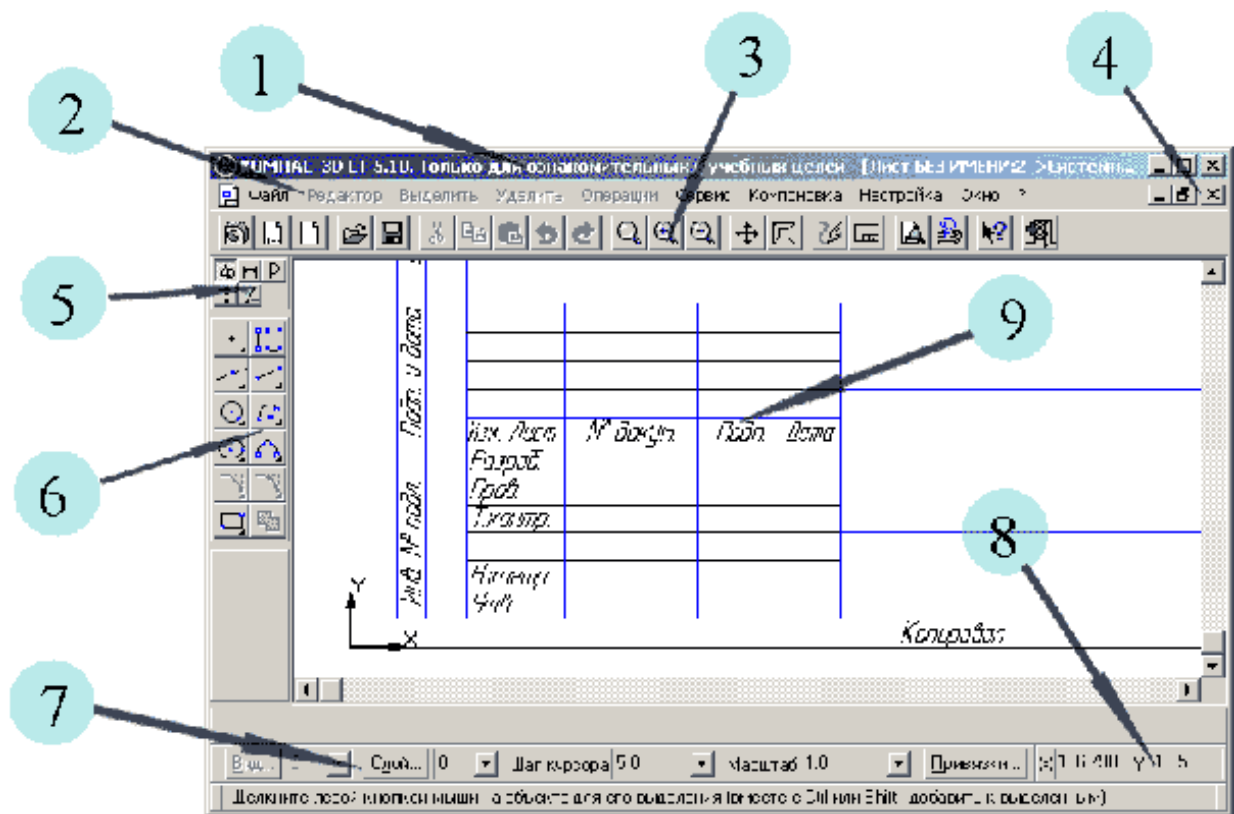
1

2

3

4

5

6

7

8

9

КОМПАС 3D LT 5.10. Только для ознакомительных и учебных целей [Лист БЕЗ ИМЕНИ2 ->Системн...

Файл Редактор Выделить Удалить Операции Сервис Компоновка Настройка Окно ?

Подп. и дата

Изм. Лист № докум. Подп. Дата

Разраб.

Пров.

Т.контр.

Н.контр.

Утв.

Инв. № подл.

Y

X

Копировал

Вид... Слой... 0 Шаг курсора 5.0 Масштаб 1.0 Привязки... X 1.6 400 Y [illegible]

Щелкните левой кнопкой мыши на объекте для его выделения (вместе с Ctrl или Shift - добавить к выделенным)